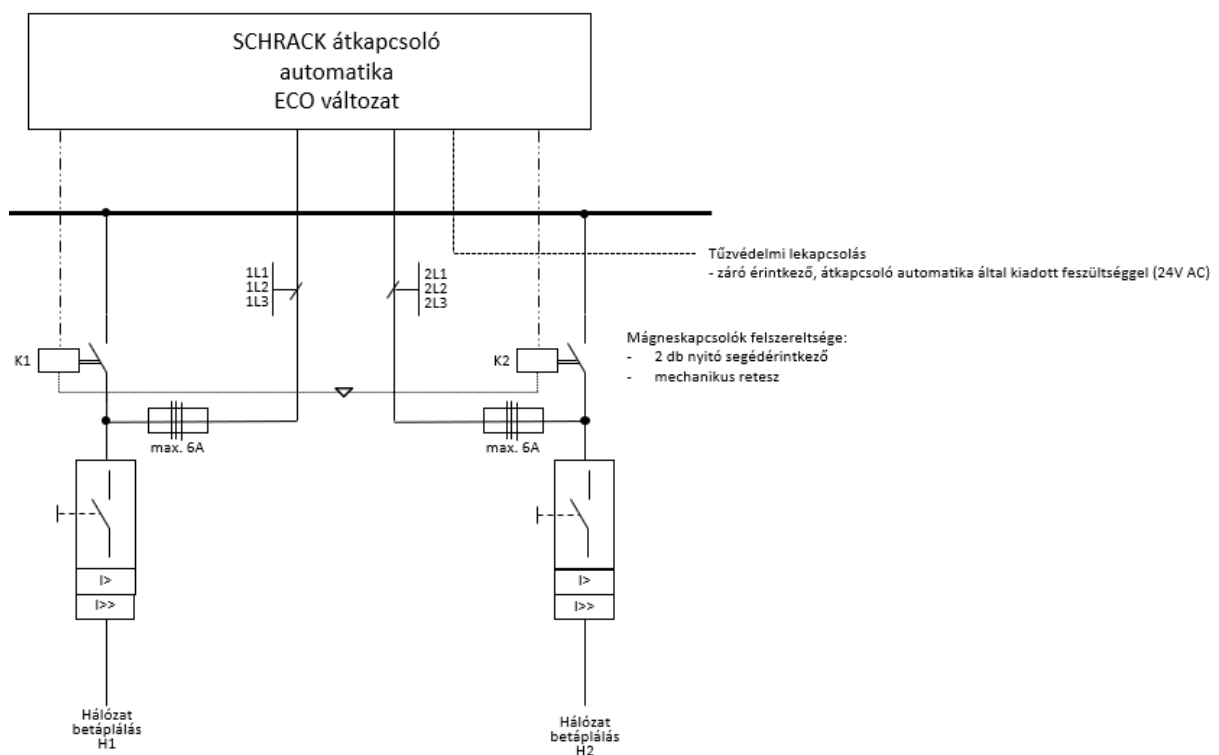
SCHRACK átkapcsoló
automatika
ECO változat

Tűzvédelmi lekapcsolás
- záró érintkező, átkapcsoló automatika által kiadott feszültséggel (24V AC)

1L1
1L2
1L3

2L1
2L2
2L3

Mágneskapcsolók felszereltsége:
- 2 db nyitó segédérintkező
- mechanikus retesz

K1

K2

max. 6A

max. 6A

I>
I>>

I>
I>>

Hálózat
betáplálás
H1

Hálózat
betáplálás
H2